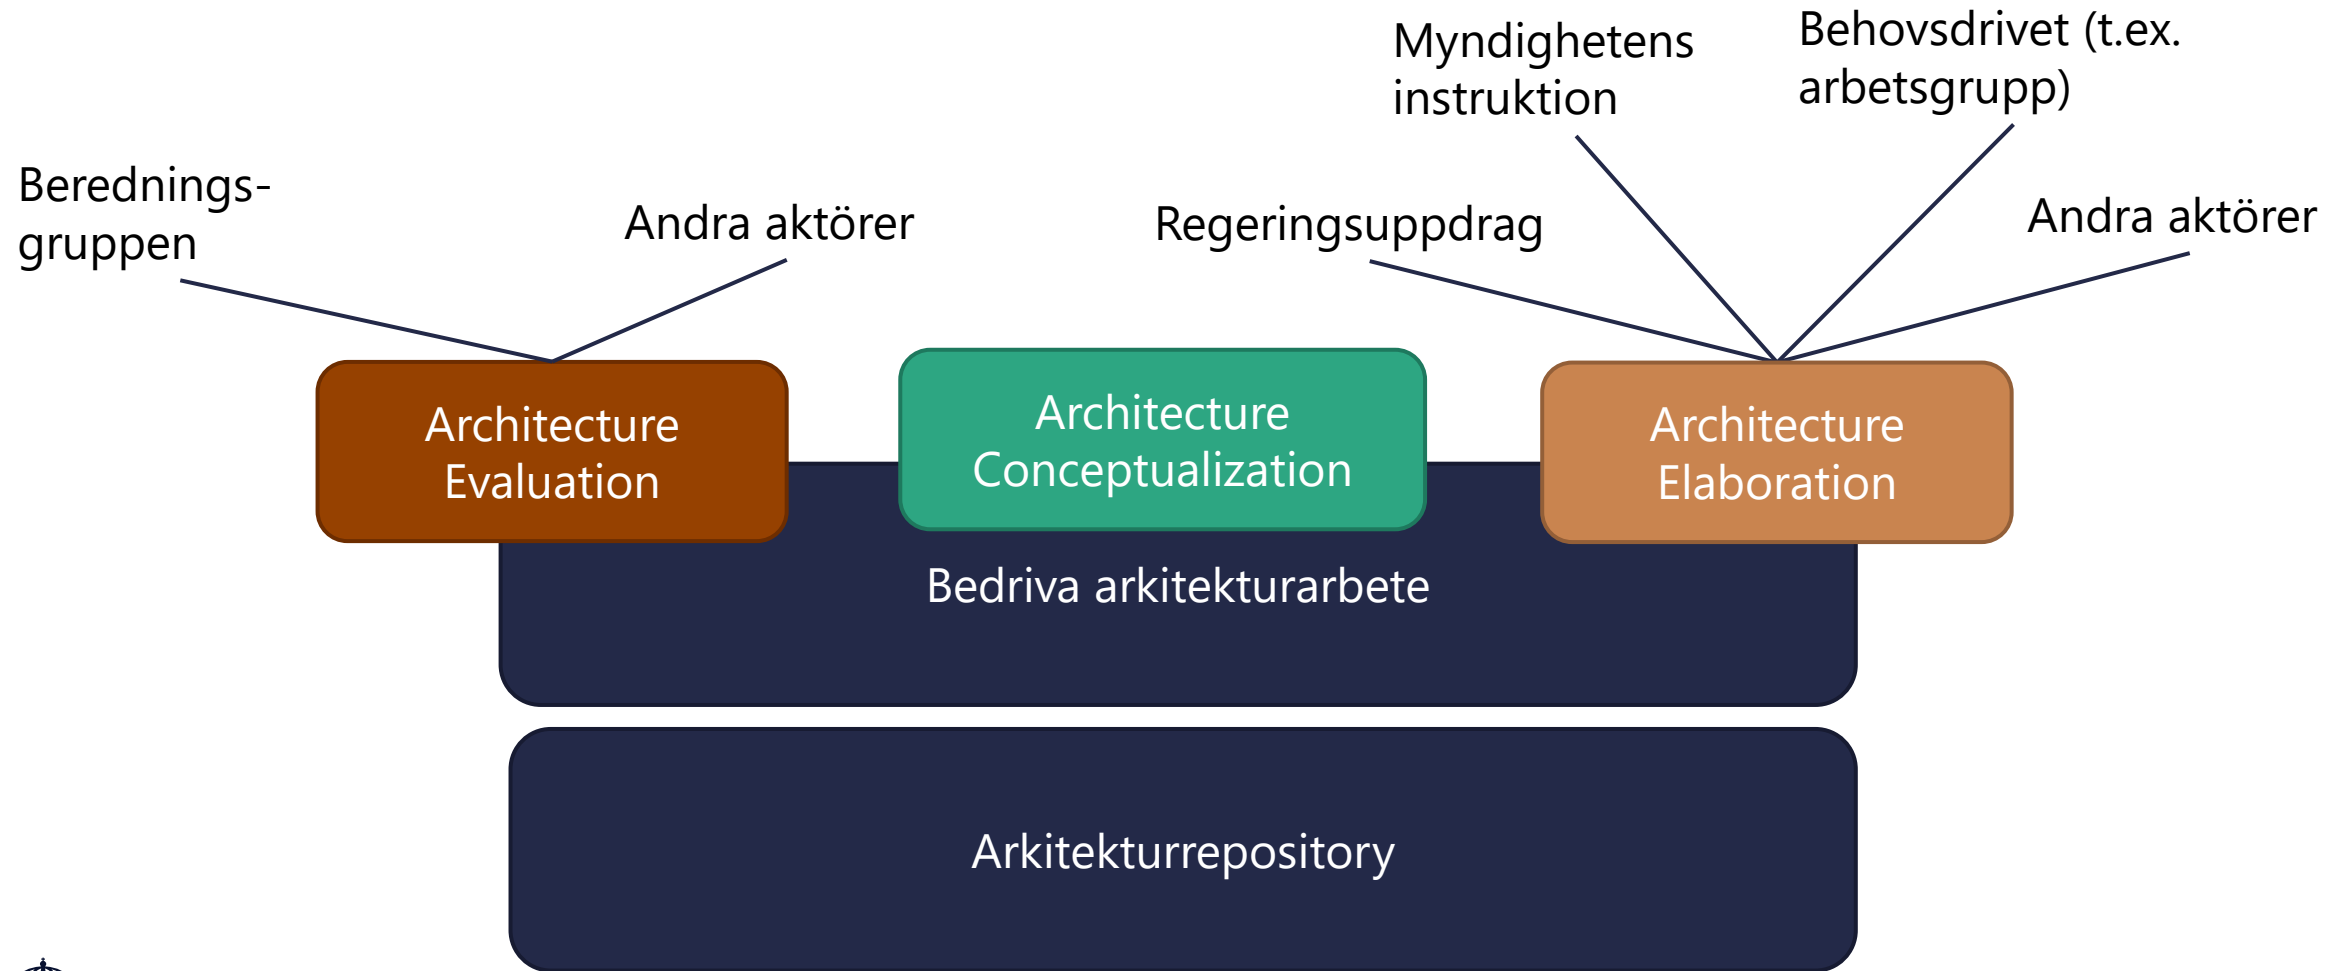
Myndighetens instruktion

Behovsdrivet (t.ex. arbetsgrupp)

Beredningsgruppen

Andra aktörer

Regeringsuppdrag

Andra aktörer

Architecture Evaluation

Architecture Conceptualization

Architecture Elaboration

Bedriva arkitekturarbete

Arkitekturrepository